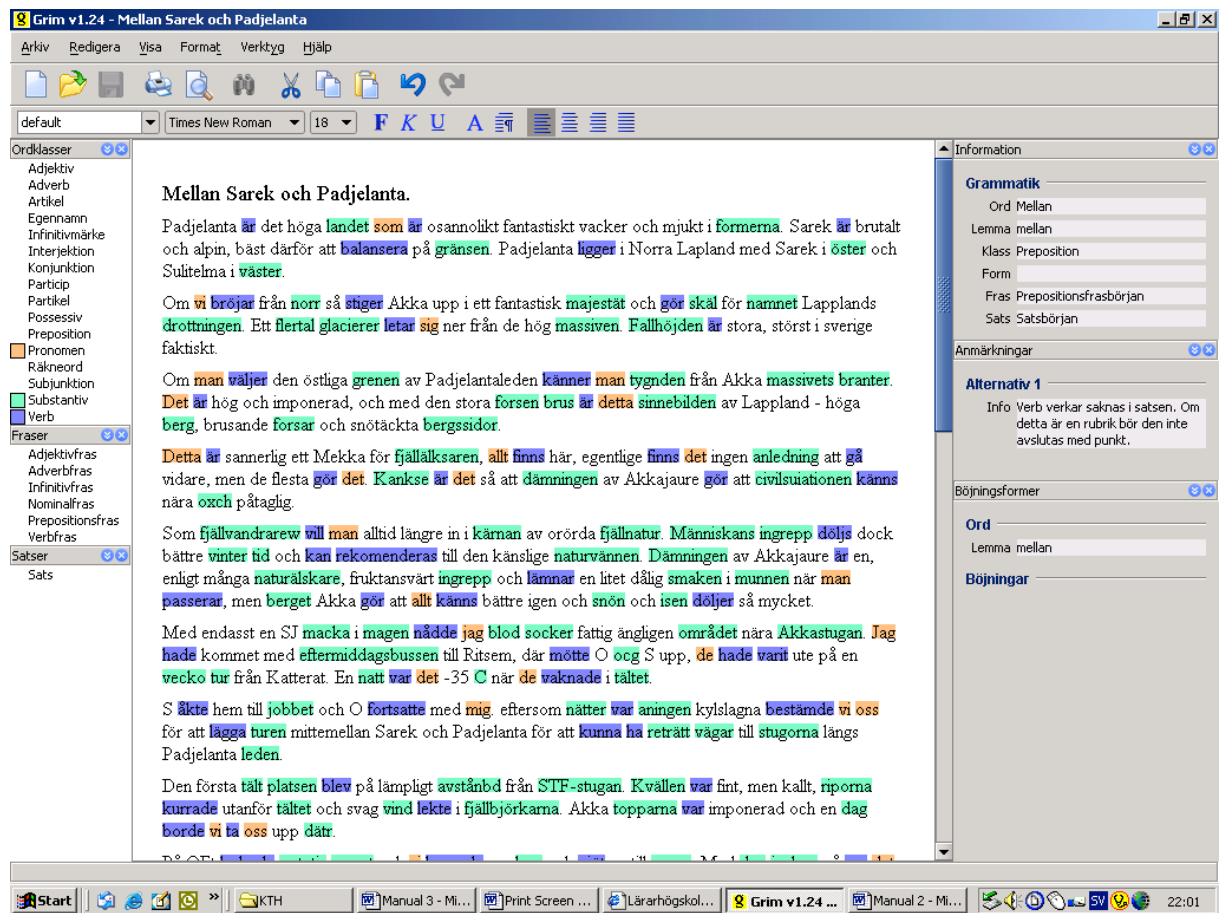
Grim v1.24 - Mellan Sarek och Padjelanta

Arkiv Redigera Visa Format Verktyg Hjälp

default
Times New Roman
18
F K U A

Ordklasser
Adjektiv
Adverb
Artikel
Egennamn
Infinitivmärke
Interjektion
Konjunktion
Particip
Partikel
Possessiv
Preposition
Pronomen
Räkneord
Subjunktion
Substantiv
Verb
Fraser
Adjektivfras
Adverbfras
Infinitivfras
Nominalfras
Prepositionsfras
Verbfras
Satser
Sats

Mellan Sarek och Padjelanta.

Padjelanta är det höga landet som är osannolikt fantastiskt vacker och mjukt i formerna. Sarek är brutalt och alpin, bäst därför att balansera på gränsen. Padjelanta ligger i Norra Lapland med Sarek i öster och Sulitelma i väster.

Om vi bröjar från norr så stiger Akka upp i ett fantastisk majestät och gör skäl för namnet Lapplands drottningen. Ett flertal glacierer letar sig ner från de hög massiven. Fallhöjden är stora, störst i sverige faktiskt.

Om man väljer den östliga grenen av Padjelantaleden känner man tygnden från Akka massivets branter. Det är hög och imponerad, och med den stora forsen brus är detta sinnebilden av Lappland - höga berg, brusande forsar och snötäckta bergssidor.

Detta är sannerlig ett Mekka för fjällälksaren, allt finns här, egentlige finns det ingen anledning att gå vidare, men de flesta gör det. Kankse är det så att dämningen av Akkajaure gör att civilsuiationen känns nära oxch påtaglig.

Som fjällvandrarew will man alltid längre in i kärnan av orörda fjällnatur. Människans ingrepp döljs dock bättre vinter tid och kan rekomenderas till den känslige naturvännen. Dämningen av Akkajaure är en, enligt många naturälskare, fruktansvärt ingrepp och lämnar en litet dålig smaken i munnen när man passerar, men berget Akka gör att allt känns bättre igen och snön och isen döljer så mycket.

Med endasst en SJ macka i magen nådde jag blod socker fattig ängligen området nära Akkastugan. Jag hade kommet med eftermiddagsbussen till Ritsem, där mötte O ocg S upp, de hade varit ute på en vecko tur från Katterat. En natt var det -35 C när de vaknade i tältet.

S åkte hem till jobbet och O fortsatte med mig. eftersom nätter var aningen kylslagna bestämde vi oss för att lägga turen mittemellan Sarek och Padjelanta för att kunna ha reträtt vägar till stugorna längs Padjelanta leden.

Den första tält platsen blev på lämpligt avstånbd från STF-stugan. Kvällen var fint, men kallt, riporna kurrade utanför tältet och svag vind lekte i fjällbjörkarna. Akka topparna var imponerad och en dag borde vi ta oss upp dätr.

Information
Grammatik
Ord Mellan
Lemma mellan
Klass Preposition
Form
Fras Prepositionsfrasbörjan
Sats Satsbörjan
Anmärkningar
Alternativ 1
Info Verb verkar saknas i satsen. Om detta är en rubrik bör den inte avslutas med punkt.
Böjningsformer
Ord
Lemma mellan
Böjningar

Start KTH Manual 3 - Mi... Print Screen ... Lärarhögskol... Grim v1.24 ... Manual 2 - Mi... SV 22:01